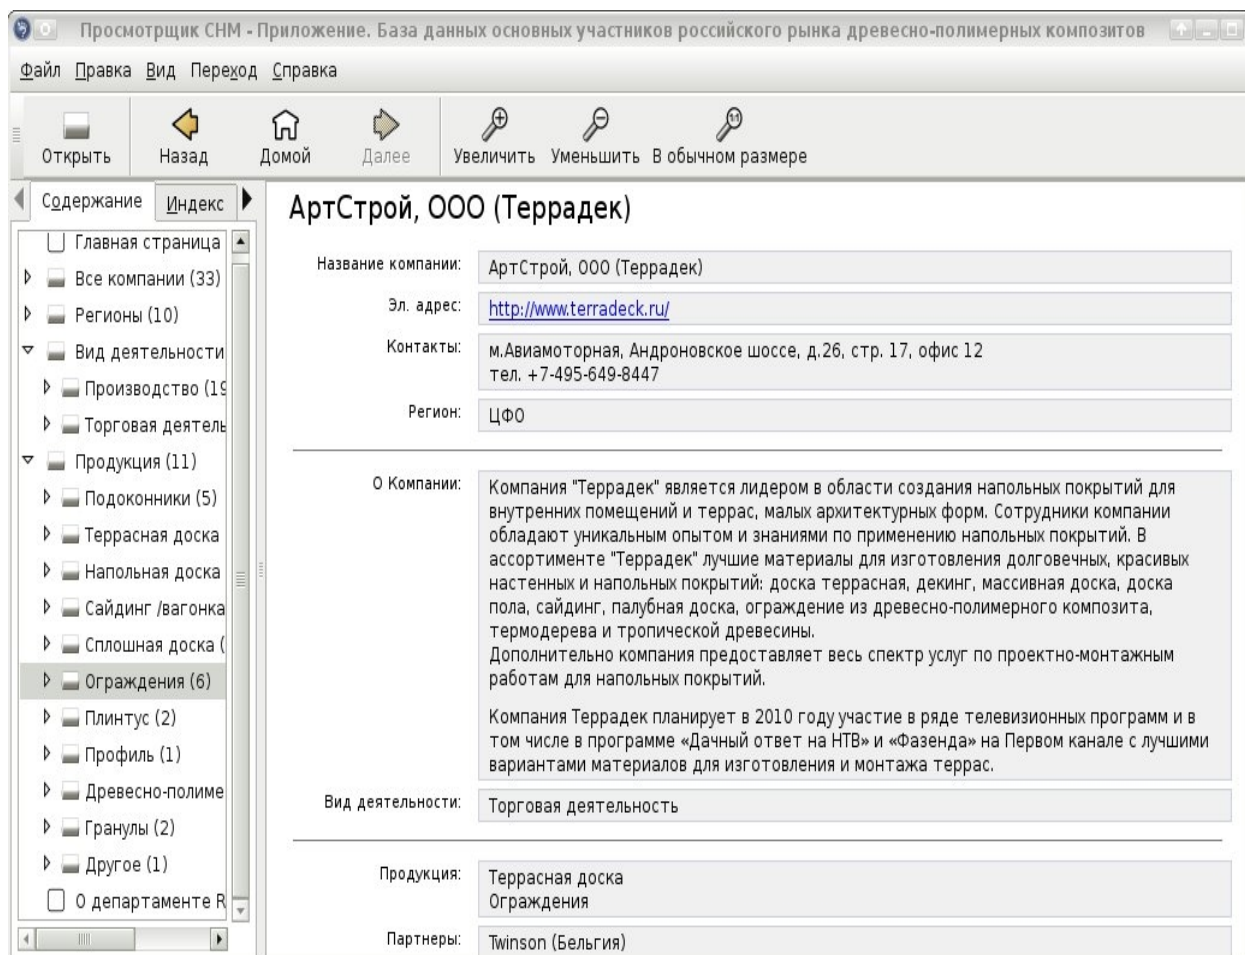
Просмотрщик CHM - Приложение. База данных основных участников российского рынка древесно-полимерных композитов

Файл Правка Вид Переход Справка

Открыть Назад Домой Далее Увеличить Уменьшить В обычном размере

Содержание Индекс

Главная страница
Все компании (33)
Регионы (10)
Вид деятельности
Производство (1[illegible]
Торговая деятель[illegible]
Продукция (11)
Подоконники (5)
Террасная доска
Напольная доска
Сайдинг /вагонка
Сплошная доска ([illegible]
Ограждения (6)
Плинтус (2)
Профиль (1)
Древесно-полиме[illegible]
Гранулы (2)
Другое (1)
О департаменте R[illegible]

АртСтрой, ООО (Террадек)

Название компании: АртСтрой, ООО (Террадек)

Эл. адрес: http://www.terradeck.ru/

Контакты: м.Авиамоторная, Андроновское шоссе, д.26, стр. 17, офис 12
тел. +7-495-649-8447

Регион: ЦФО

О Компании: Компания "Террадек" является лидером в области создания напольных покрытий для внутренних помещений и террас, малых архитектурных форм. Сотрудники компании обладают уникальным опытом и знаниями по применению напольных покрытий. В ассортименте "Террадек" лучшие материалы для изготовления долговечных, красивых настенных и напольных покрытий: доска террасная, декинг, массивная доска, доска пола, сайдинг, палубная доска, ограждение из древесно-полимерного композита, термодерева и тропической древесины.
Дополнительно компания предоставляет весь спектр услуг по проектно-монтажным работам для напольных покрытий.

Компания Террадек планирует в 2010 году участие в ряде телевизионных программ и в том числе в программе «Дачный ответ на НТВ» и «Фазенда» на Первом канале с лучшими вариантами материалов для изготовления и монтажа террас.

Вид деятельности: Торговая деятельность

Продукция: Террасная доска
Ограждения

Партнеры: Twinson (Бельгия)